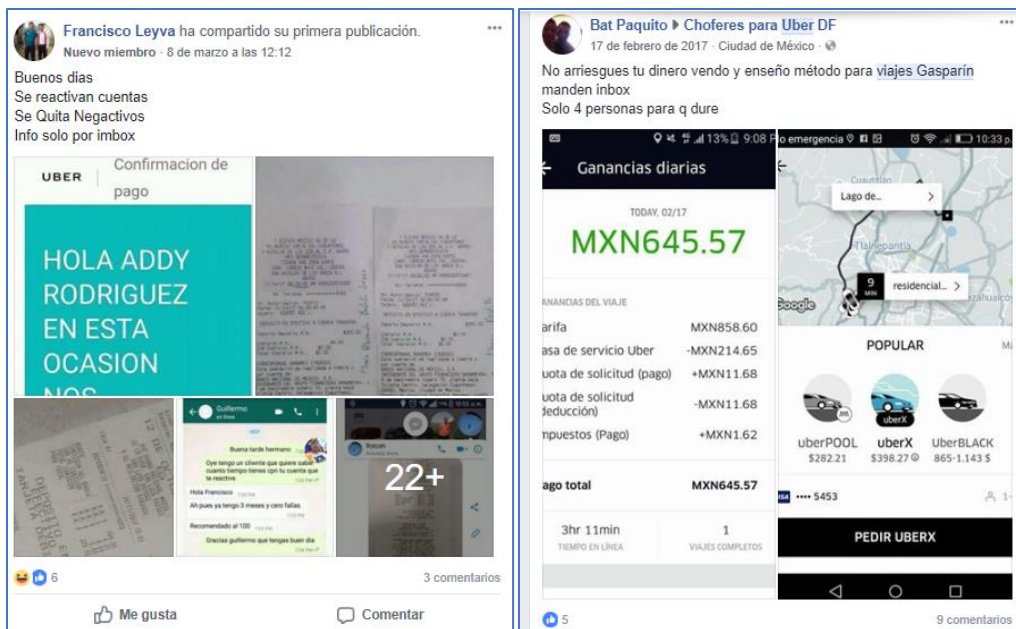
Francisco Leyva ha compartido su primera publicación.
Nuevo miembro · 8 de marzo a las 12:12

Buenos dias
Se reactivan cuentas
Se Quita Negactivos
Info solo por imbox

UBER
Confirmacion de pago

HOLA ADDY RODRIGUEZ EN ESTA OCASION NOS

Guillermo
Buena tarde hermano
Oye tengo un cliente que quiere saber cuanto tiempo tienes con tu cuenta que te reactive
Hola Francisco
Ah pues ya tengo 3 meses y cero fallas
Recomendado al 100
Gracias guillermo que tengas buen dia

22+

6
3 comentarios
Me gusta
Comentar

Bat Paquito ▶ Choferes para Uber DF
17 de febrero de 2017 · Ciudad de México ·

No arriesgues tu dinero vendo y enseño método para viajes Gasparín manden inbox
Solo 4 personas para q dure

13% 9:08
Ganancias diarias
TODAY, 02/17
MXN645.57
ANANCIAS DEL VIAJE
arifa MXN858.60
asa de servicio Uber -MXN214.65
uota de solicitud (pago) +MXN11.68
uota de solicitud deducción) -MXN11.68
npuestos (Pago) +MXN1.62
ago total MXN645.57
3hr 11min TIEMPO EN LÍNEA
1 VIAJES COMPLETOS

o emergencia 10:33 p
Lago de...
Tlalnepantla
9 MIN
residencial...
Google
POPULAR
uberPOOL $282.21
uberX $398.27
UberBLACK 865-1.143 $
•••• 5453
PEDIR UBERX

5
9 comentarios